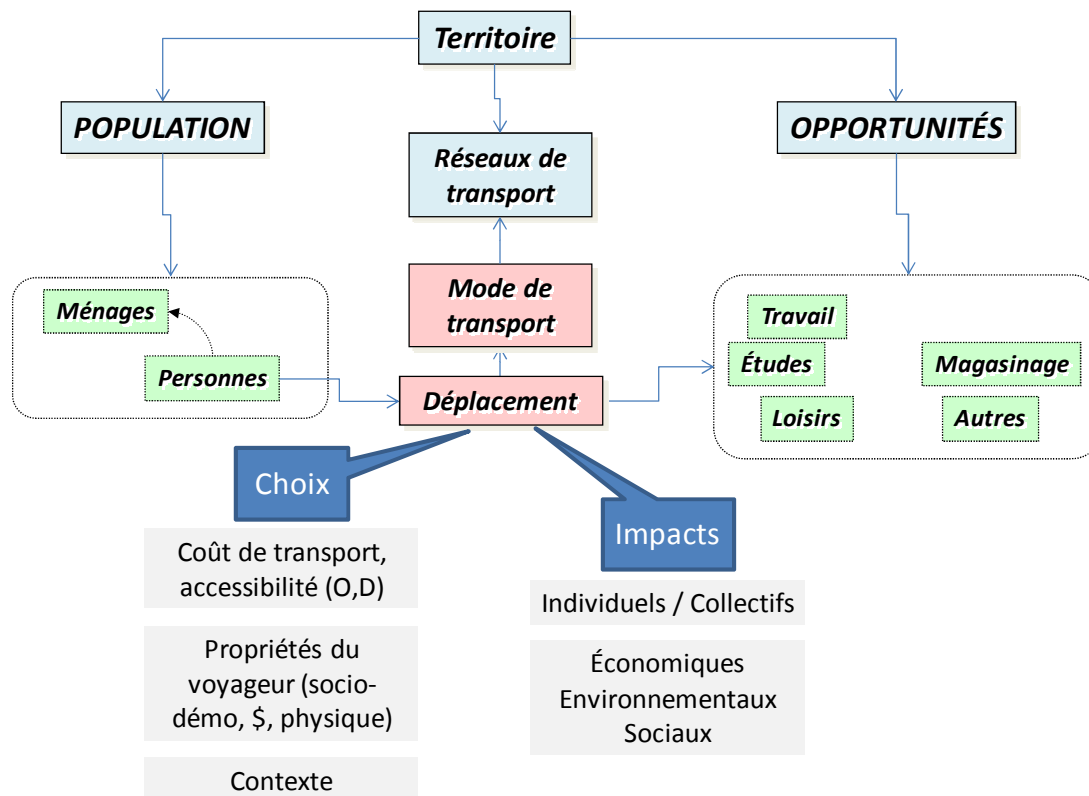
Territoire

POPULATION

Réseaux de transport

OPPORTUNITÉS

Ménages

Personnes

Mode de transport

Déplacement

Travail

Études

Magasinage

Loisirs

Autres

Choix

Coût de transport, accessibilité (O,D)

Propriétés du voyageur (socio-démo, $, physique)

Contexte

Impacts

Individuels / Collectifs

Économiques
Environnementaux
Sociaux